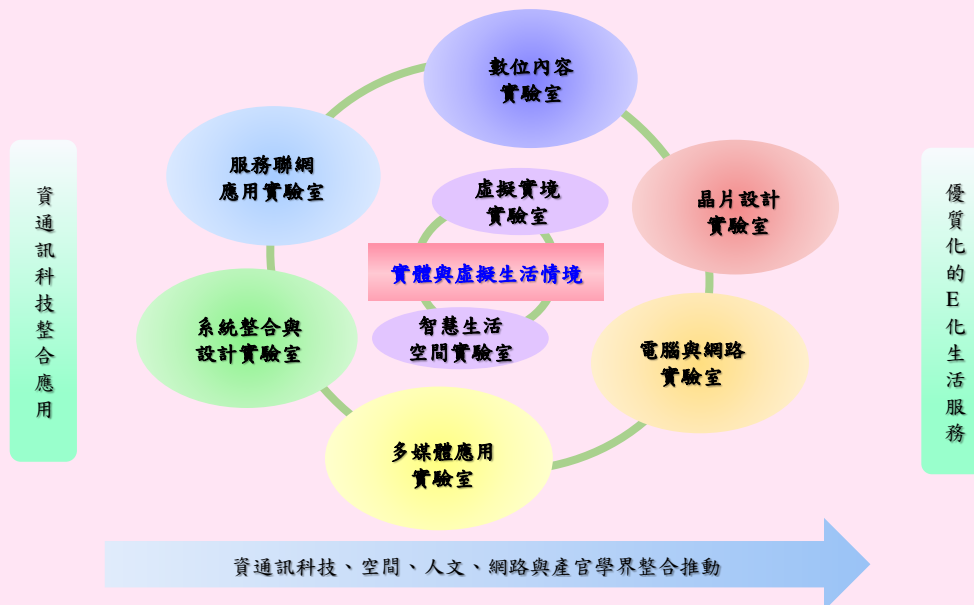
資通訊科技整合應用

數位內容
實驗室

服務聯網
應用實驗室

晶片設計
實驗室

虛擬實境
實驗室

實體與虛擬生活情境

智慧生活
空間實驗室

系統整合與
設計實驗室

電腦與網路
實驗室

多媒體應用
實驗室

優質化的E化生活服務

資通訊科技、空間、人文、網路與產官學界整合推動